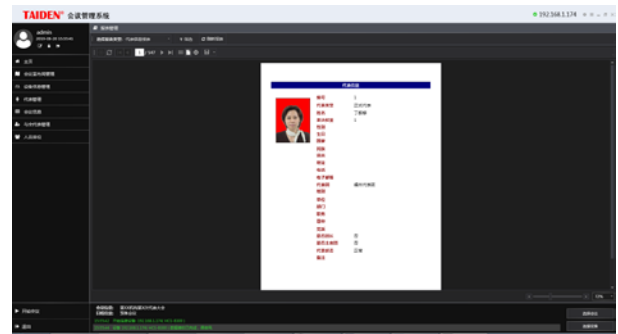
TAIDEN® 会议管理系统

192.168.1.174

admin

报表管理

1 / 547

代表信息

编号 1
代表类型
姓名
序号
性别
生日
籍贯
民族
学历
职务
电话
手机
电子邮箱
代表团
地区
单位
部门
职务
国家
党派
是否出席 否
是否主席团 否
代表状态 正常
备注

首页
会议室布局管理
会议室管理
代表管理
会议信息
会议代表管理
人员签到

开始会议
退出